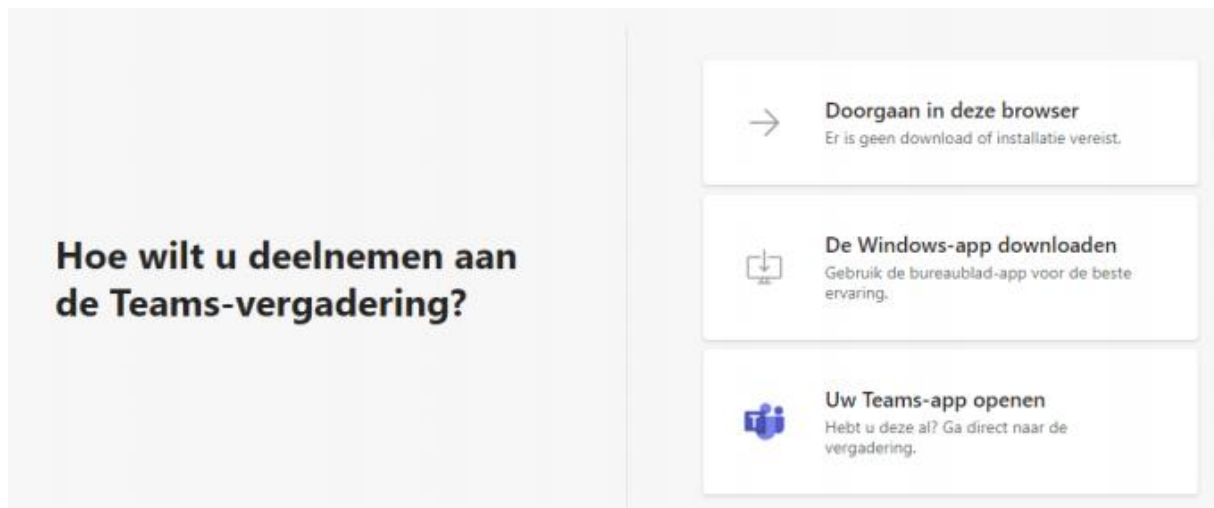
Hoe wilt u deelnemen aan de Teams-vergadering?

Doorgaan in deze browser
Er is geen download of installatie vereist.

De Windows-app downloaden
Gebruik de bureaublad-app voor de beste ervaring.

Uw Teams-app openen
Hebt u deze al? Ga direct naar de vergadering.